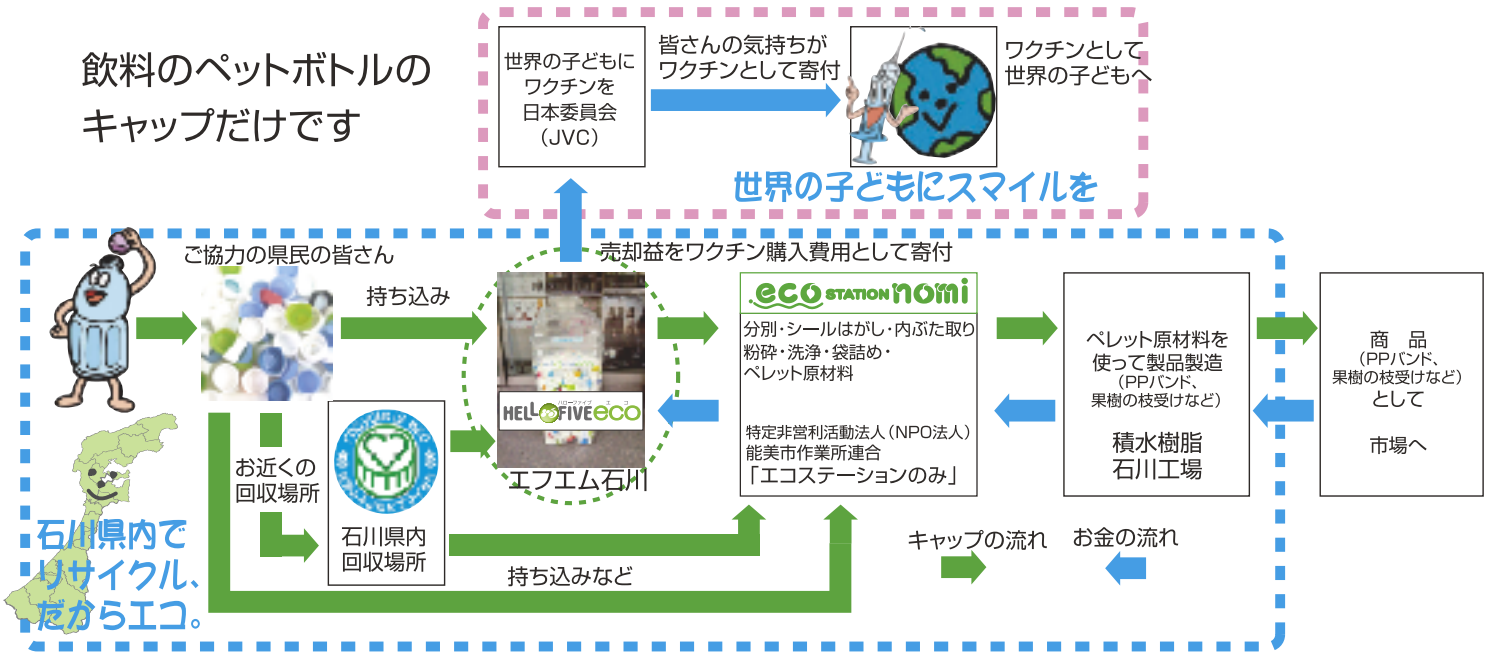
飲料のペットボトルのキャップだけです

世界の子どもにワクチンを日本委員会（JVC）

皆さんの気持ちがワクチンとして寄付

ワクチンとして世界の子どもへ

世界の子どもにスマイルを

売却益をワクチン購入費用として寄付

ご協力の県民の皆さん

持ち込み

HELLO FIVE eco

ハローファイブ エコ

エフエム石川

eco STATION nomi

分別・シールはがし・内ぶた取り
粉砕・洗浄・袋詰め・
ペレット原材料

特定非営利活動法人（NPO法人）
能美市作業所連合
「エコステーションのみ」

ペレット原材料を使って製品製造
（PPバンド、果樹の枝受けなど）

積水樹脂
石川工場

商　品
（PPバンド、果樹の枝受けなど）
として

市場へ

お近くの回収場所

石川県内回収場所

持ち込みなど

キャップの流れ

お金の流れ

石川県内でリサイクル、だからエコ。